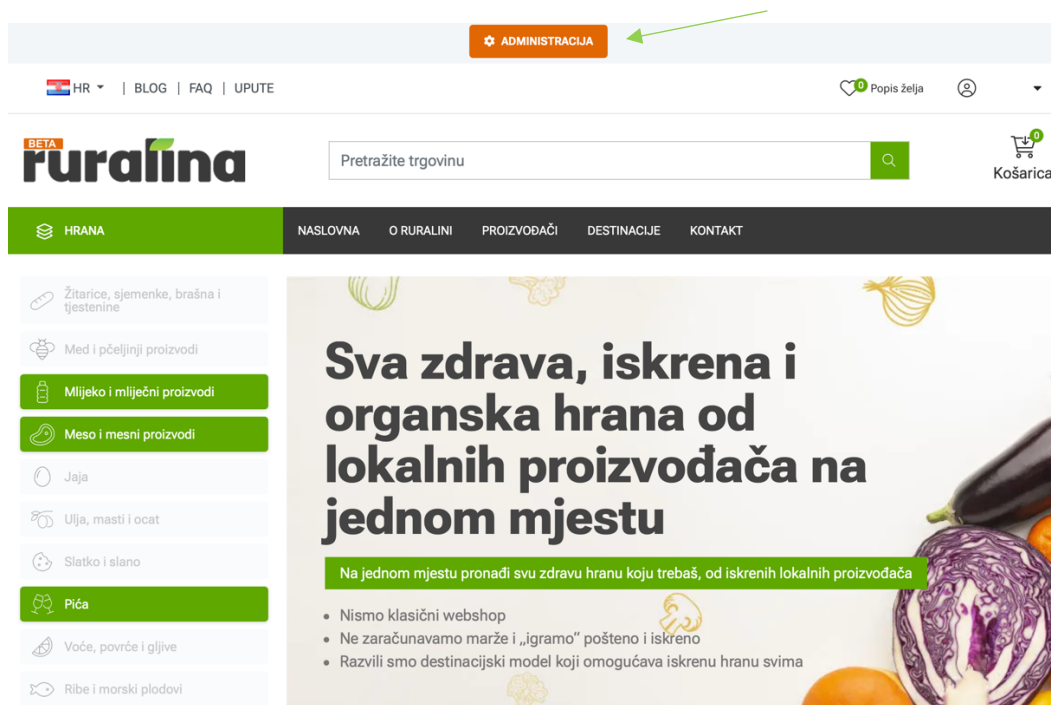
ADMINISTRACIJA

HR | BLOG | FAQ | UPUTE

0 Popis želja

BETA
ruralina

Pretražite trgovinu

0
Košarica

HRANA

NASLOVNA O RURALINI PROIZVOĐAČI DESTINACIJE KONTAKT

Žitarice, sjemenke, brašna i tjestenine
Med i pčeljinji proizvodi
Mlijeko i mliječni proizvodi
Meso i mesni proizvodi
Jaja
Ulja, masti i ocat
Slatko i slano
Pića
Voće, povrće i gljive
Ribe i morski plodovi

Sva zdrava, iskrena i organska hrana od lokalnih proizvođača na jednom mjestu

Na jednom mjestu pronađi svu zdravu hranu koju trebaš, od iskrenih lokalnih proizvođača

• Nismo klasični webshop
• Ne zaračunavamo marže i „igramo" pošteno i iskreno
• Razvili smo destinacijski model koji omogućava iskrenu hranu svima